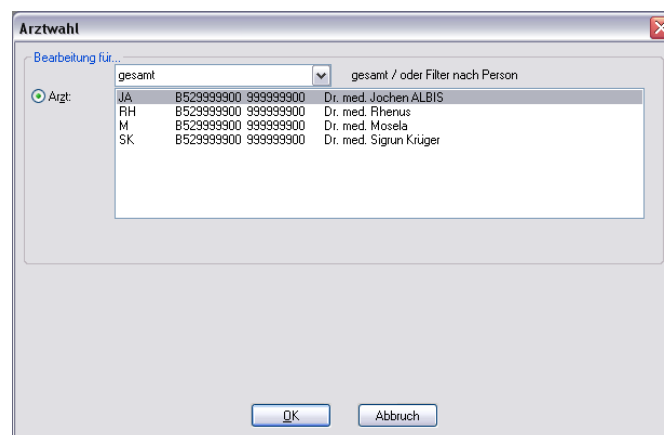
Arztwahl

Bearbeitung für...

gesamt

gesamt / oder Filter nach Person

Arzt:

| | | | |
|---|---|---|---|
| JA | B529999900 | 999999900 | Dr. med. Jochen ALBIS |
| RH | B529999900 | 999999900 | Dr. med. Rhenus |
| M | B529999900 | 999999900 | Dr. med. Mosela |
| SK | B529999900 | 999999900 | Dr. med. Sigrun Krüger |

OK

Abbruch